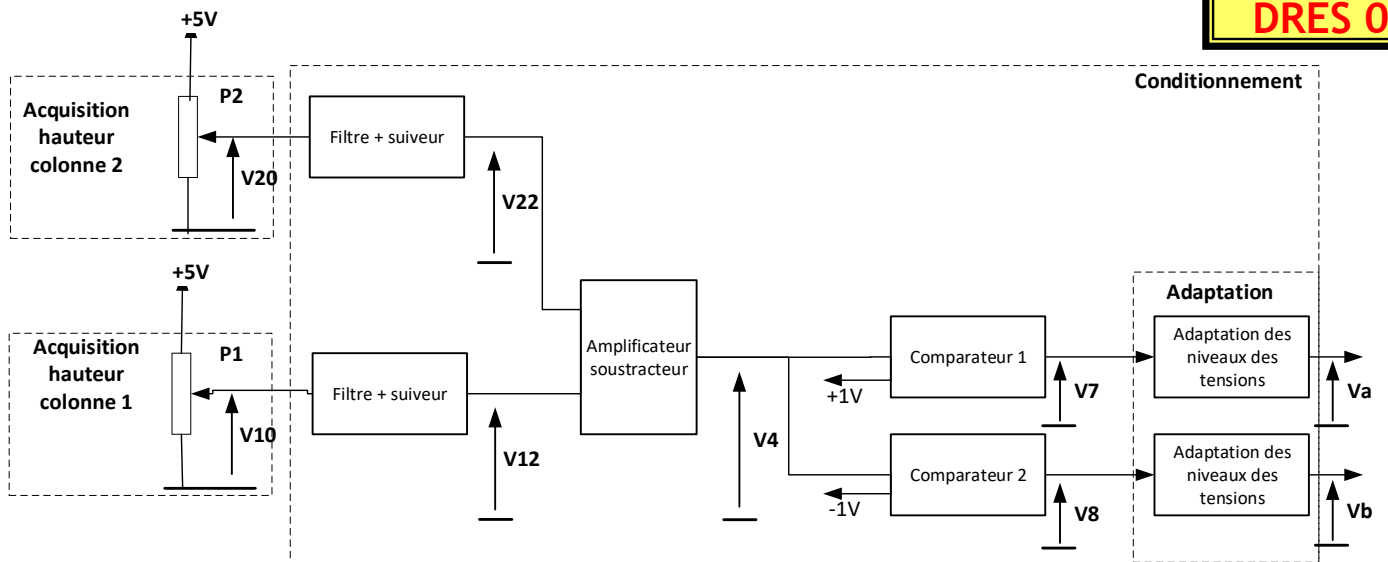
DRES 0

+5V

Acquisition hauteur colonne 2

P2

V20

Filtre + suiveur

V22

Conditionnement

+5V

Acquisition hauteur colonne 1

P1

V10

Filtre + suiveur

V12

Amplificateur soustracteur

V4

Comparateur 1

+1V

V7

Comparateur 2

-1V

V8

Adaptation

Adaptation des niveaux des tensions

Va

Adaptation des niveaux des tensions

Vb